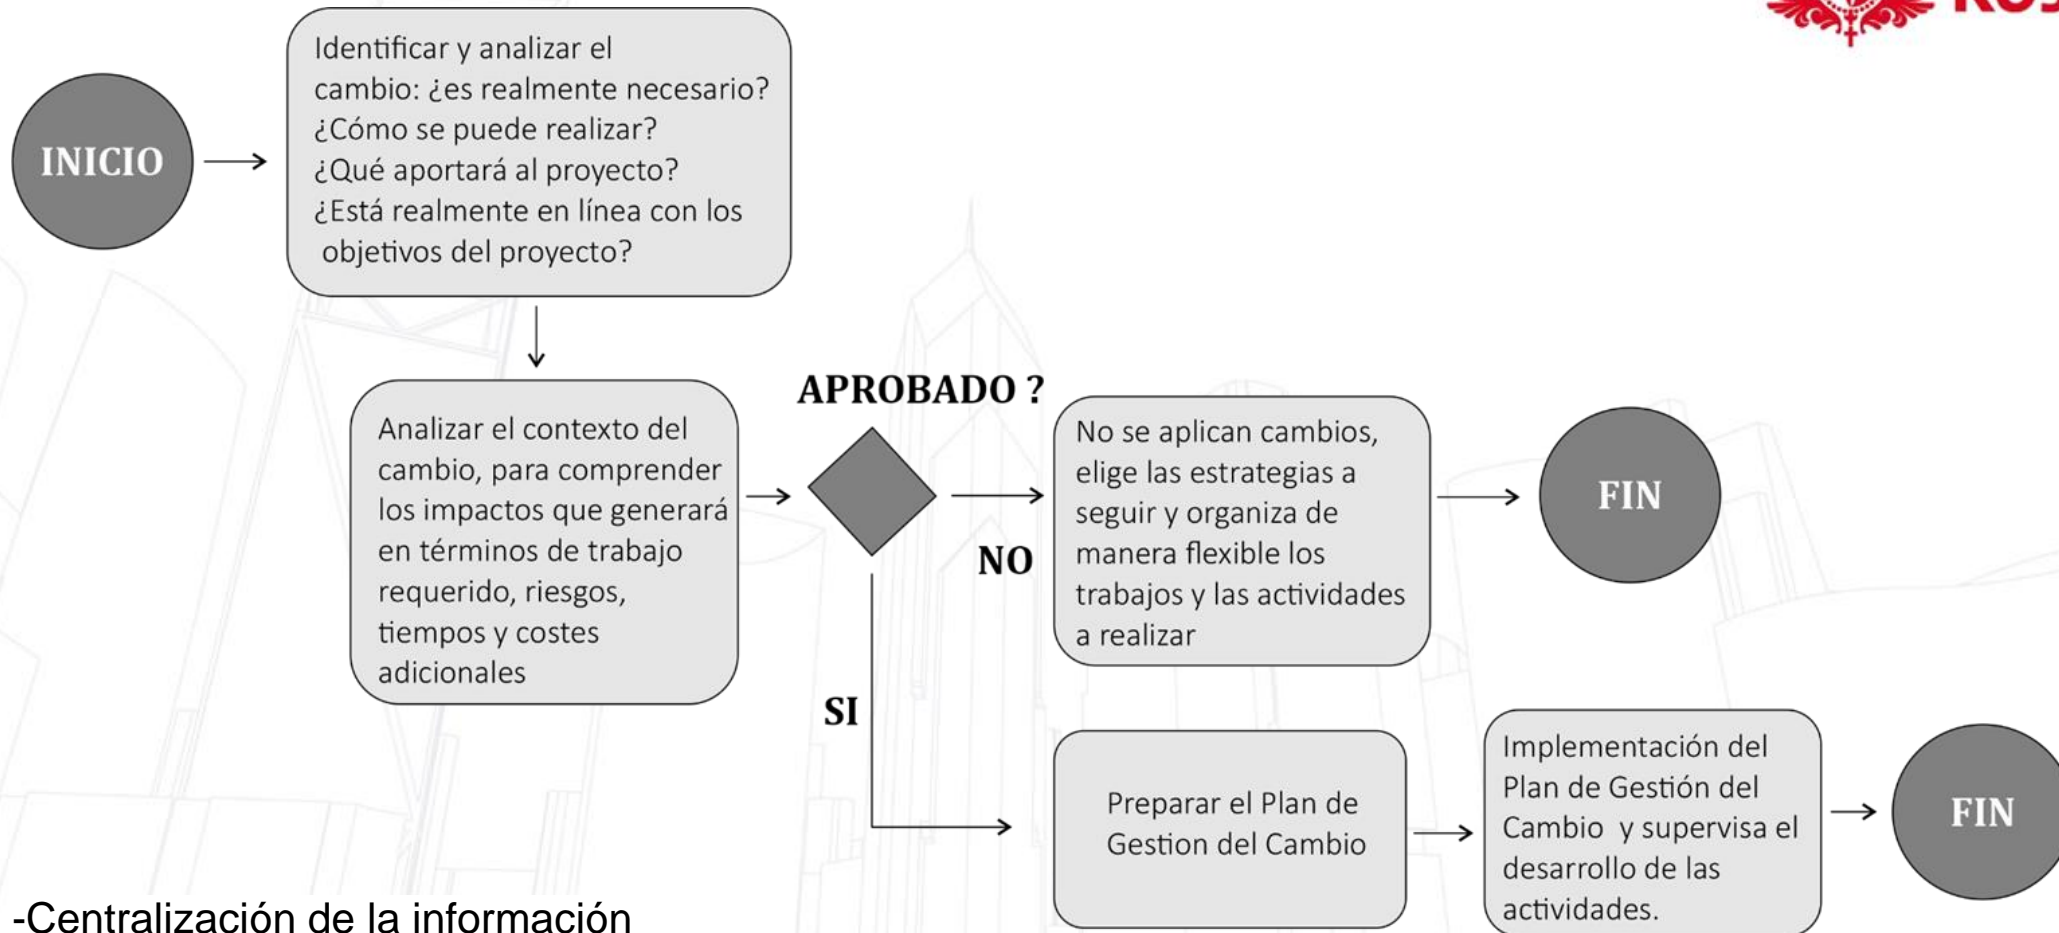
INICIO

Identificar y analizar el cambio: ¿es realmente necesario? ¿Cómo se puede realizar? ¿Qué aportará al proyecto? ¿Está realmente en línea con los objetivos del proyecto?

Analizar el contexto del cambio, para comprender los impactos que generará en términos de trabajo requerido, riesgos, tiempos y costes adicionales

APROBADO ?

NO

No se aplican cambios, elige las estrategias a seguir y organiza de manera flexible los trabajos y las actividades a realizar

FIN

SI

Preparar el Plan de Gestion del Cambio

Implementación del Plan de Gestión del Cambio y supervisa el desarrollo de las actividades.

FIN

-Centralización de la información